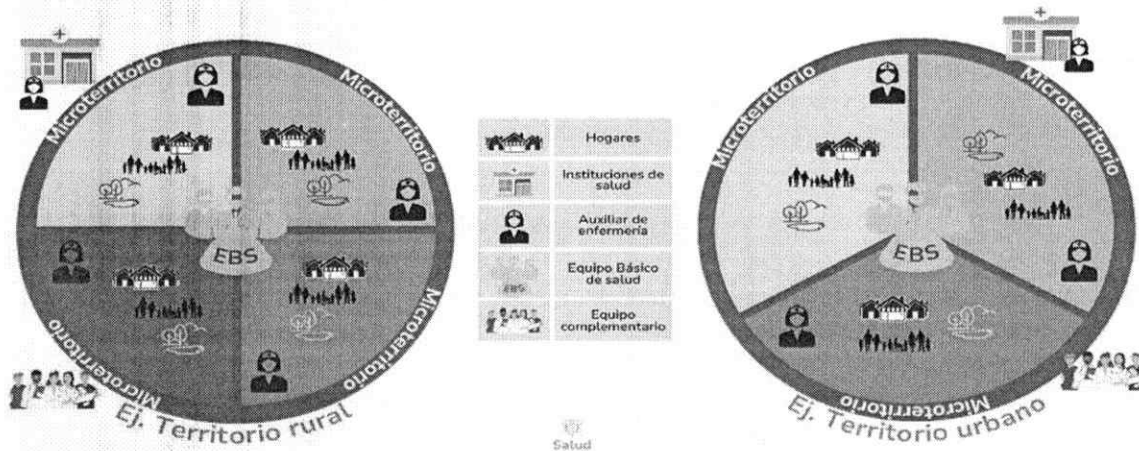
Microterritorio

Microterritorio

EBS

Microterritorio

Microterritorio

Ej. Territorio rural

| | |
|---|---|
| | Hogares |
| | Instituciones de salud |
| | Auxiliar de enfermería |
| EBS | Equipo Básico de salud |
| | Equipo complementario |

Salud

Microterritorio

Microterritorio

EBS

Microterritorio

Ej. Territorio urbano